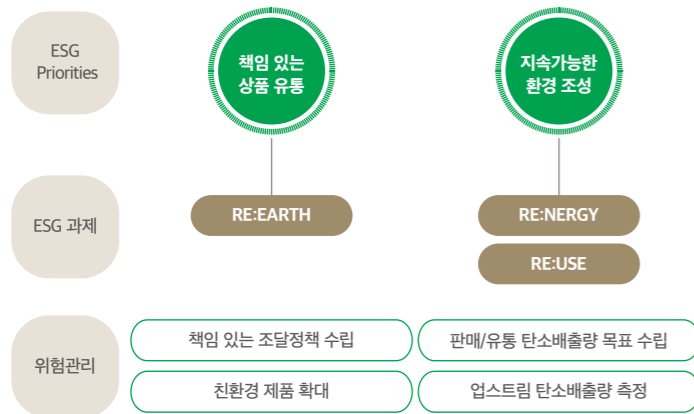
ESG Priorities

책임 있는 상품 유통

지속가능한 환경 조성

ESG 과제

RE:EARTH

RE:NERGY

RE:USE

위험관리

책임 있는 조달정책 수립

판매/유통 탄소배출량 목표 수립

친환경 제품 확대

업스트림 탄소배출량 측정